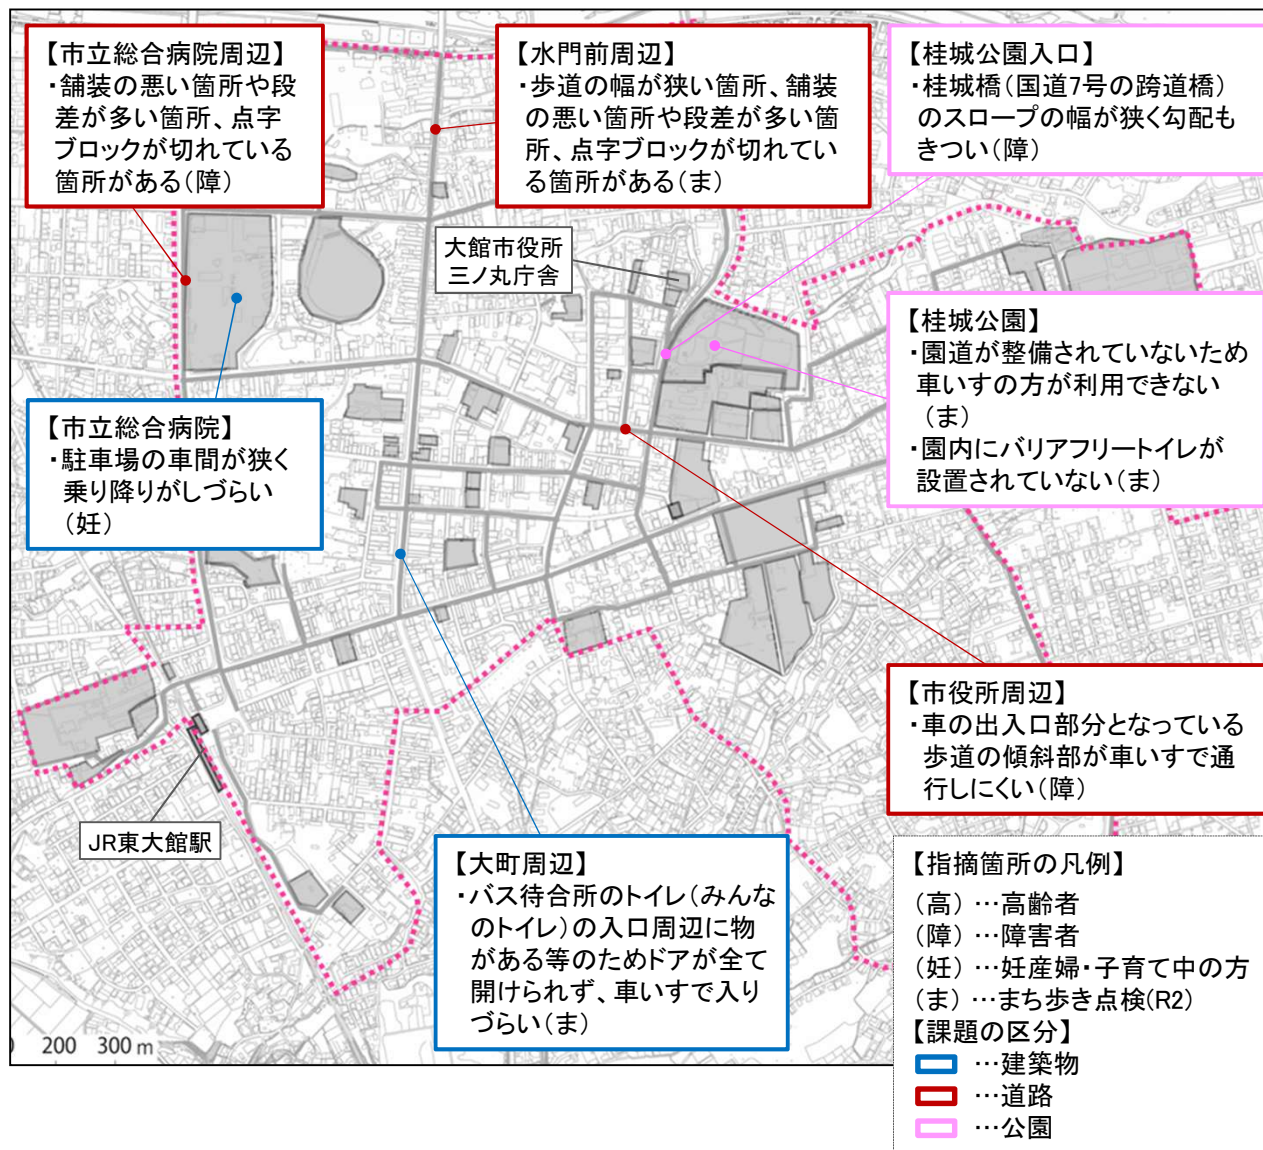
【市立総合病院周辺】
・舗装の悪い箇所や段差が多い箇所、点字ブロックが切れている箇所がある（障）

【水門前周辺】
・歩道の幅が狭い箇所、舗装の悪い箇所や段差が多い箇所、点字ブロックが切れている箇所がある（ま）

【桂城公園入口】
・桂城橋（国道7号の跨道橋）のスロープの幅が狭く勾配もきつい（障）

大館市役所
三ノ丸庁舎

【桂城公園】
・園道が整備されていないため車いすの方が利用できない（ま）
・園内にバリアフリートイレが設置されていない（ま）

【市立総合病院】
・駐車場の車間が狭く乗り降りがしづらい（妊）

【市役所周辺】
・車の出入口部分となっている歩道の傾斜部が車いすで通行しにくい（障）

JR東大館駅

【大町周辺】
・バス待合所のトイレ（みんなのトイレ）の入口周辺に物がある等のためドアが全て開けられず、車いすで入りづらい（ま）

200　300 m

【指摘箇所の凡例】
（高）…高齢者
（障）…障害者
（妊）…妊産婦・子育て中の方
（ま）…まち歩き点検(R2)
【課題の区分】
…建築物
…道路
…公園